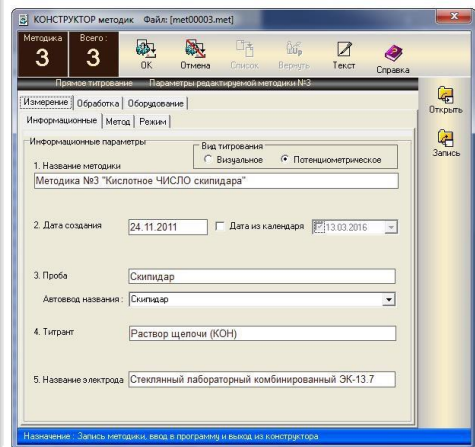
КОНСТРУКТОР методик   Файл: [met00003.met]

Методика
3
Всего :
3

OK
Отмена
Список
Вернуть
Текст
Справка

Прямое титрование    Параметры редактируемой методики №3

Открыть
Запись

Измерение | Обработка | Оборудование
Информационные | Метод | Режим

Информационные параметры
Вид титрования
Визуальное   Потенциометрическое

1. Название методики
Методика №3 "Кислотное ЧИСЛО скипидара"

2. Дата создания   24.11.2011   Дата из календаря   13.03.2016

3. Проба   Скипидар
Автоввод названия :   Скипидар

4. Титрант   Раствор щелочи (КОН)

5. Название электрода   Стеклянный лабораторный комбинированный ЭК-13.7

Назначение : Запись методики, ввод в программу и выход из конструктора